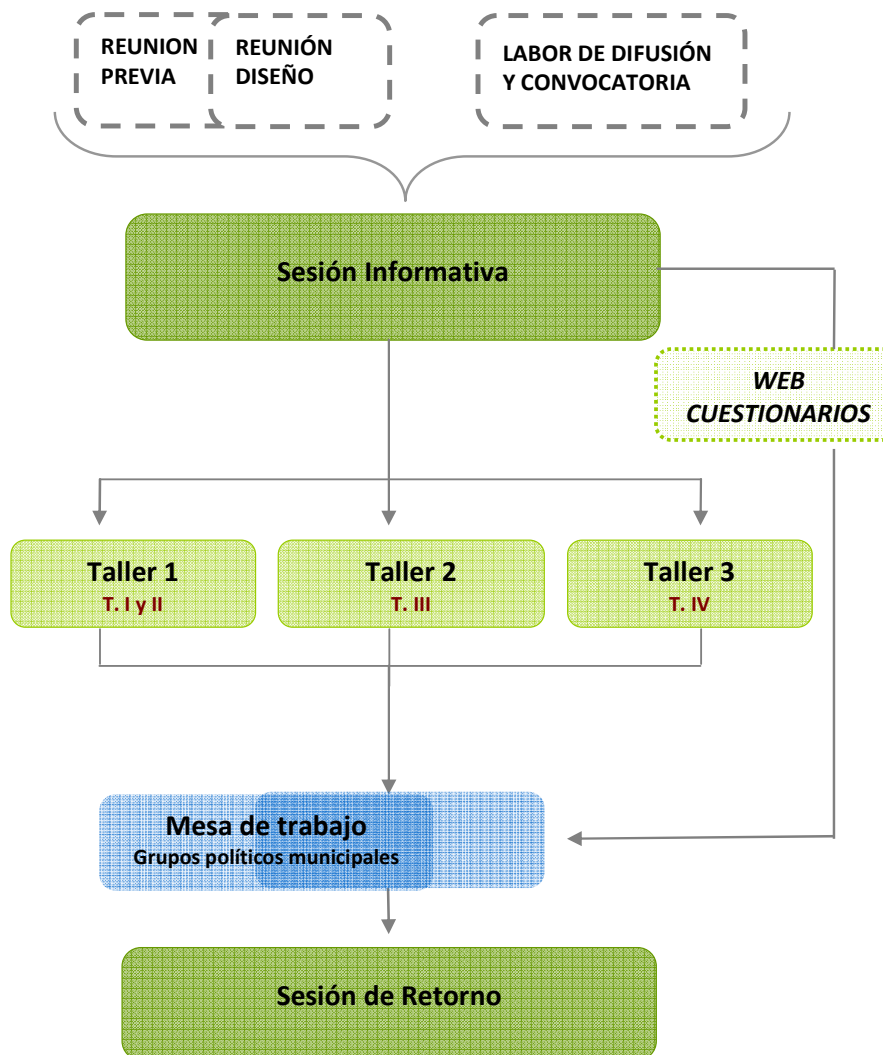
REUNION PREVIA

REUNIÓN DISEÑO

LABOR DE DIFUSIÓN Y CONVOCATORIA

Sesión Informativa

WEB CUESTIONARIOS

Taller 1
T. I y II

Taller 2
T. III

Taller 3
T. IV

Mesa de trabajo
Grupos políticos municipales

Sesión de Retorno